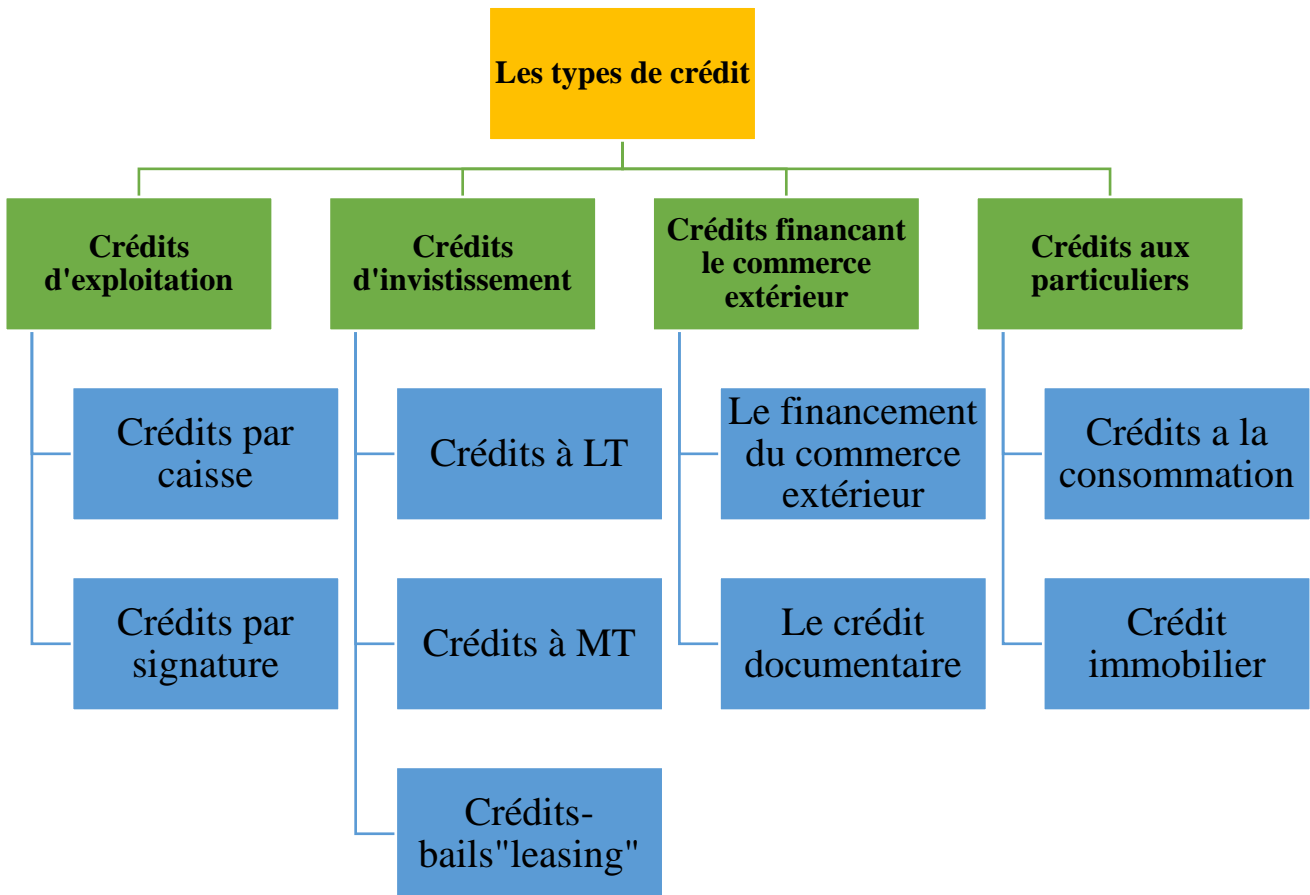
Les types de crédit

Crédits d'exploitation

Crédits par caisse

Crédits par signature

Crédits d'invistissement

Crédits à LT

Crédits à MT

Crédits-bails"leasing"

Crédits financant le commerce extérieur

Le financement du commerce extérieur

Le crédit documentaire

Crédits aux particuliers

Crédits a la consommation

Crédit immobilier